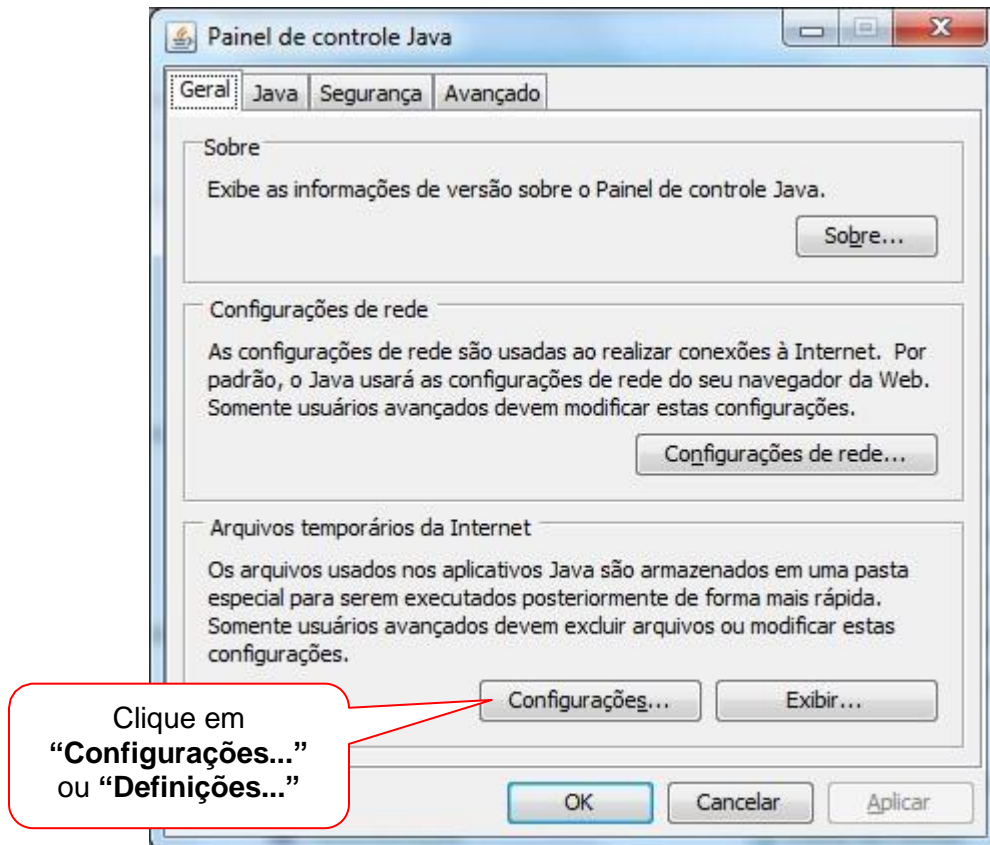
Painel de controle Java

Geral | Java | Segurança | Avançado

Sobre

Exibe as informações de versão sobre o Painel de controle Java.

Sobre...

Configurações de rede

As configurações de rede são usadas ao realizar conexões à Internet. Por padrão, o Java usará as configurações de rede do seu navegador da Web. Somente usuários avançados devem modificar estas configurações.

Configurações de rede...

Arquivos temporários da Internet

Os arquivos usados nos aplicativos Java são armazenados em uma pasta especial para serem executados posteriormente de forma mais rápida. Somente usuários avançados devem excluir arquivos ou modificar estas configurações.

Configurações...

Exibir...

Clique em **"Configurações..."** ou **"Definições..."**

OK

Cancelar

Aplicar